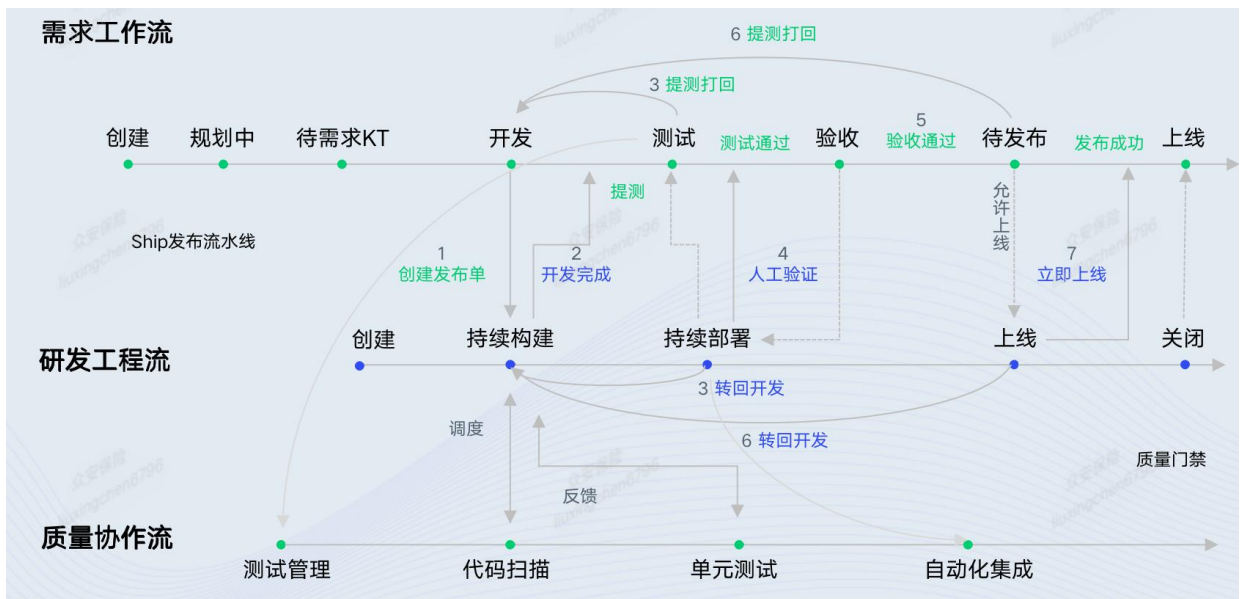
需求工作流

6 提测打回

3 提测打回

创建 规划中 待需求KT 开发 测试 测试通过 验收 5 验收通过 待发布 发布成功 上线

提测

Ship发布流水线

1 创建发布单

2 开发完成

4 人工验证

允许上线

7 立即上线

研发工程流

创建 持续构建 持续部署 上线 关闭

3 转回开发

6 转回开发

调度

反馈

质量门禁

质量协作流

测试管理 代码扫描 单元测试 自动化集成

众安保险 liuxingchen8796